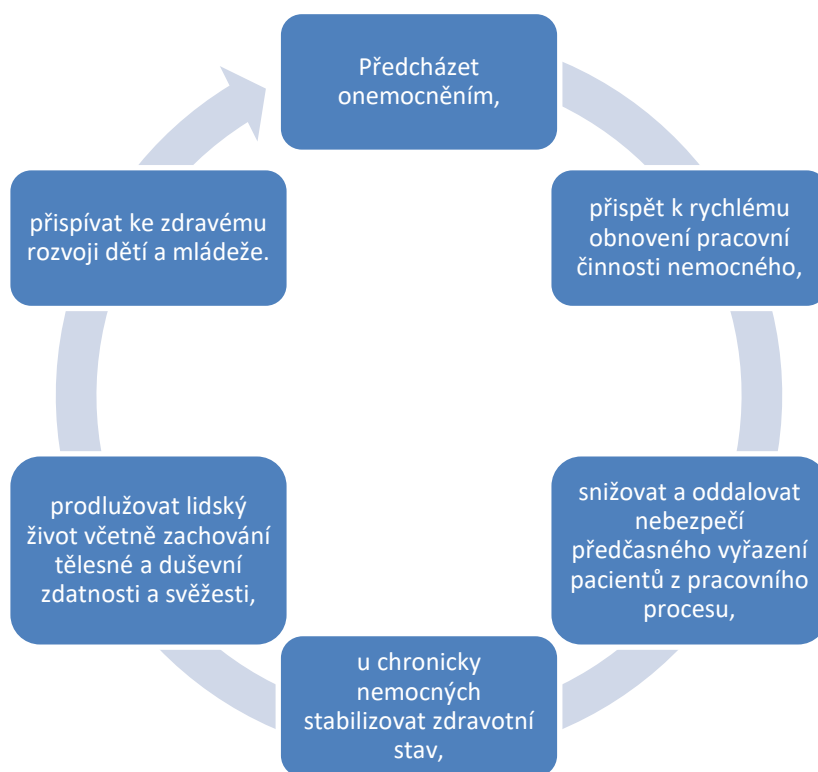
Předcházet onemocněním,

přispět k rychlému obnovení pracovní činnosti nemocného,

snižovat a oddalovat nebezpečí předčasného vyřazení pacientů z pracovního procesu,

u chronicky nemocných stabilizovat zdravotní stav,

prodlužovat lidský život včetně zachování tělesné a duševní zdatnosti a svěžesti,

přispívat ke zdravému rozvoji dětí a mládeže.